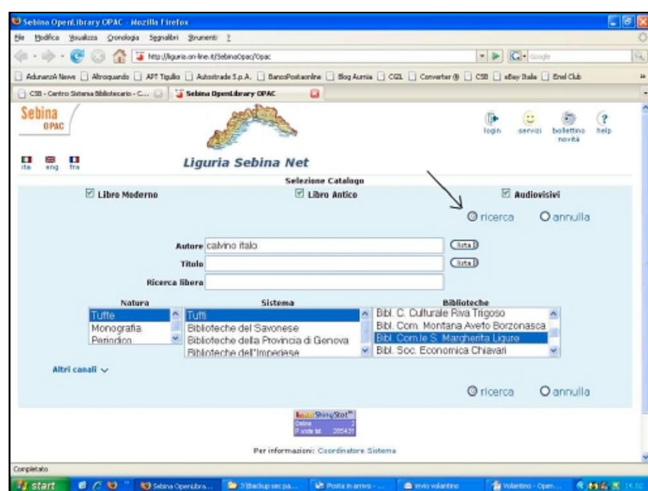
Sebina OpenLibrary OPAC - Mozilla Firefox

File Modifica Visualizza Cronologia Segnalibri Strumenti ?

http://liguria.on-line.it/SebinaOpac/Opac

AdunanzA News | Altroquando | APT Tigullio | Autostrade S.p.A. | BancoPostaonline | Blog Aurnia | CGIL | Converter | CSB | eBay Italia | Enel Club

CSB - Centro Sistema Bibliotecario - C... | Sebina OpenLibrary OPAC

Sebina OPAC

login servizi bollettino novità help

ita eng fra

Liguria Sebina Net

Selezione Catalogo

Libro Moderno Libro Antico Audiovisivi

ricerca annulla

Autore calvino italo lista

Titolo lista

Ricerca libera

Natura
Tutte
Monografia
Periodico

Sistema
Tutti
Biblioteche del Savonese
Biblioteche della Provincia di Genova
Biblioteche dell'Imperiese

Biblioteche
Bibl. C. Culturale Riva Trigoso
Bibl. Com. Montana Aveto Borzonasca
Bibl. Com.le S. Margherita Ligure
Bibl. Soc. Economica Chiavari

Altri canali

ricerca annulla

ShinyStat
Online 2
P visite tot. 205431

Per informazioni: Coordinatore Sistema

Completato

start | Sebina OpenLibra... | 3 Backup sec pa... | Posta in arrivo - ... | invio volantino | Volantino - Open...